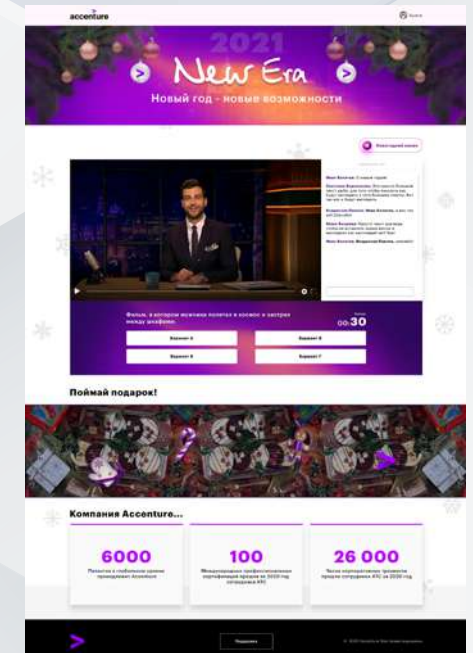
accenture

2021

New Era

Новый год - новые возможности

Фильм, в котором мужчина полетел в космос и застрял между акафиста.

00:30

Вариант А

Вариант Б

Вариант В

Вариант Г

Поймай подарок!

Компания Accenture...

6000

100

26 000

Подробнее